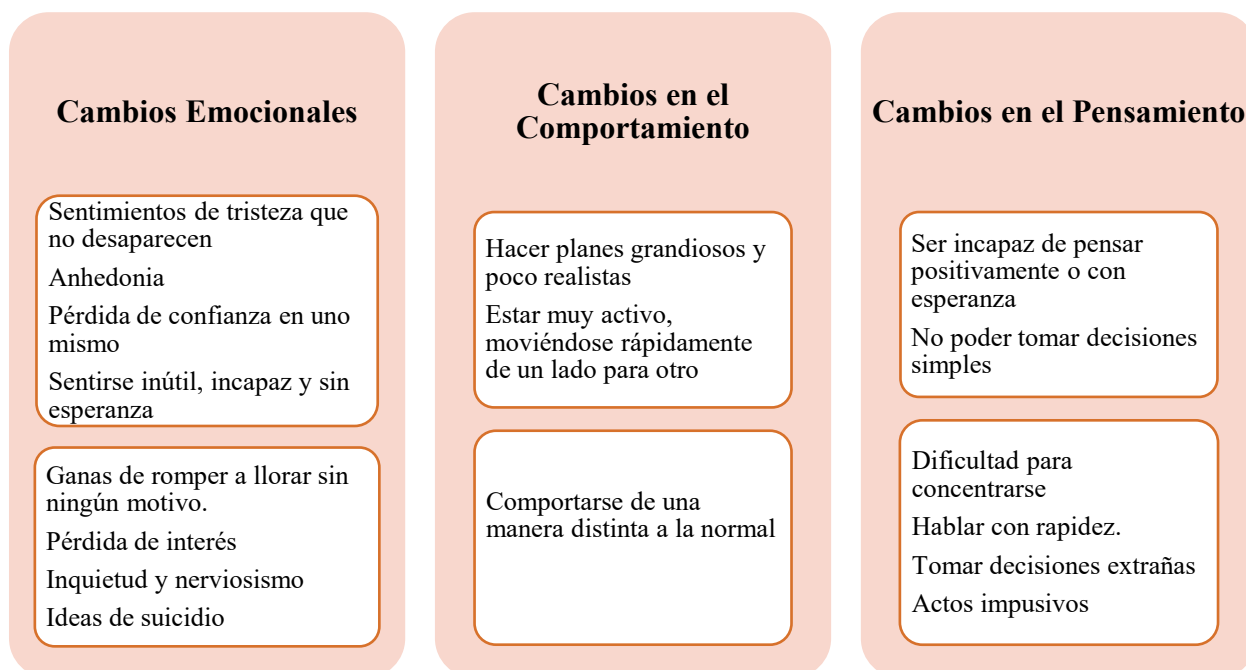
Cambios Emocionales

Sentimientos de tristeza que no desaparecen

Anhedonia

Pérdida de confianza en uno mismo

Sentirse inútil, incapaz y sin esperanza

Ganas de romper a llorar sin ningún motivo.

Pérdida de interés

Inquietud y nerviosismo

Ideas de suicidio

Cambios en el Comportamiento

Hacer planes grandiosos y poco realistas

Estar muy activo, moviéndose rápidamente de un lado para otro

Comportarse de una manera distinta a la normal

Cambios en el Pensamiento

Ser incapaz de pensar positivamente o con esperanza

No poder tomar decisiones simples

Dificultad para concentrarse

Hablar con rapidez.

Tomar decisiones extrañas

Actos impusivos